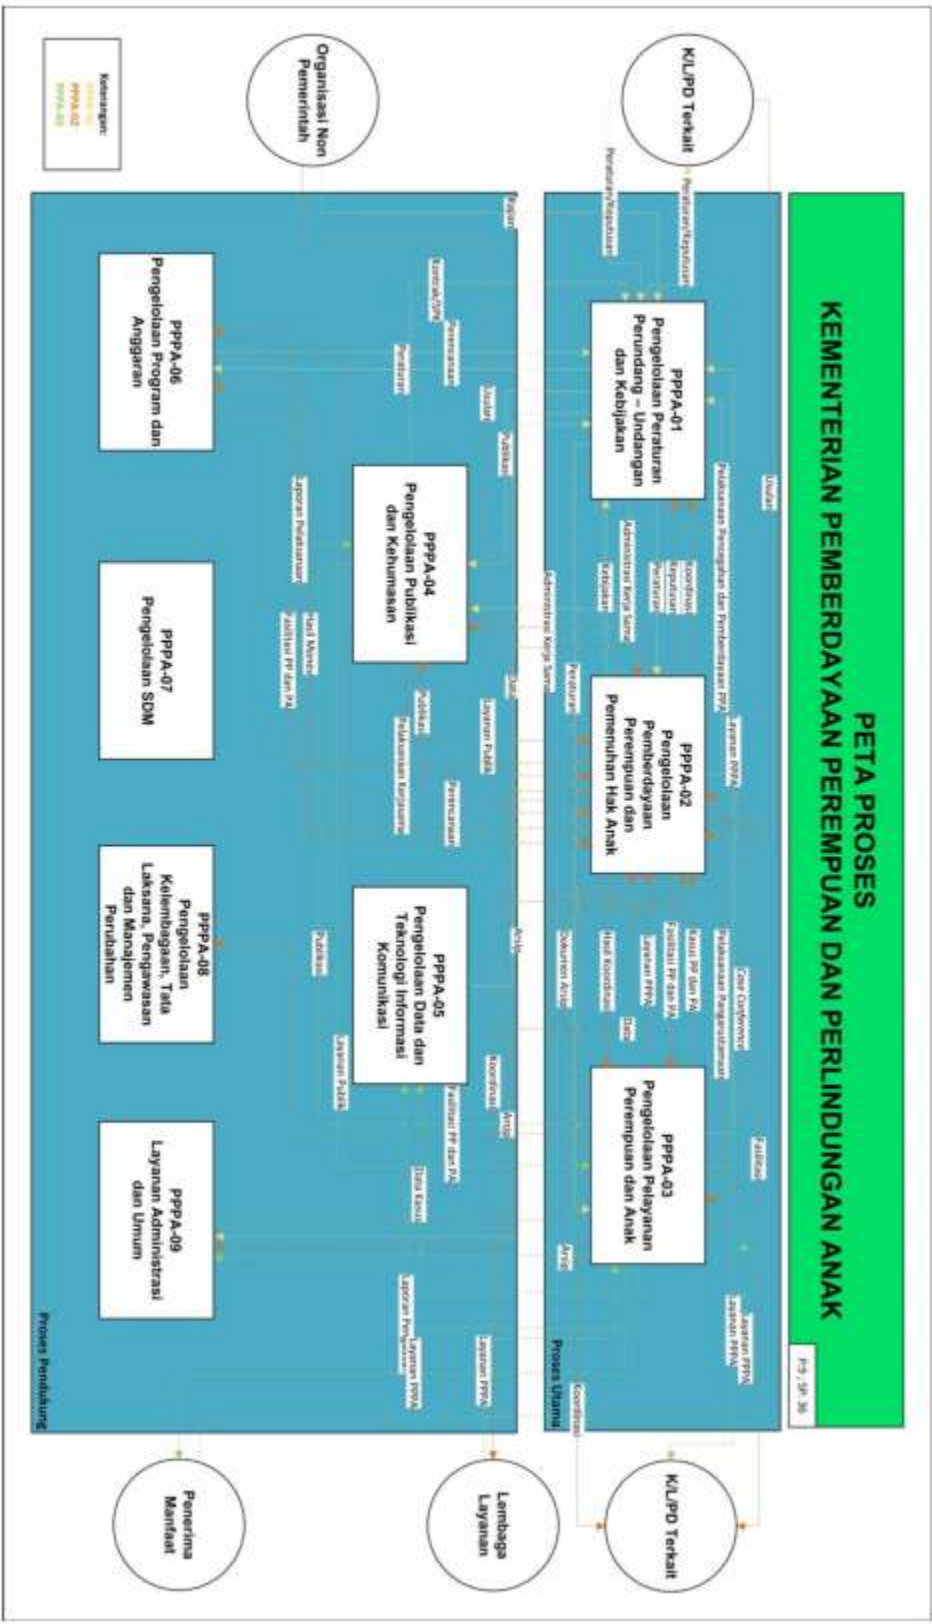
PETA PROSES
KEMENTERIAN PEMBERDAYAAN PEREMPUAN DAN PERLINDUNGAN ANAK

P.9 ; SP.36

K/L/PD Terkait

Organisasi Non Pemerintah

Keterangan:
PPPA-01
PPPA-02
PPPA-03

Proses Utama

PPPA-01
Pengelolaan Peraturan Perundang – Undangan dan Kebijakan

PPPA-02
Pengelolaan Pemberdayaan Perempuan dan Pemenuhan Hak Anak

PPPA-03
Pengelolaan Pelayanan Perempuan dan Anak

Proses Pendukung

PPPA-04
Pengelolaan Publikasi dan Kehumasan

PPPA-05
Pengelolaan Data dan Teknologi Informasi Komunikasi

PPPA-06
Pengelolaan Program dan Anggaran

PPPA-07
Pengelolaan SDM

PPPA-08
Pengelolaan Kelembagaan, Tata Laksana, Pengawasan dan Manajemen Perubahan

PPPA-09
Layanan Administrasi dan Umum

Peraturan/Keputusan
Peraturan/Keputusan
Usulan
Pelaksanaan Pencegahan dan Pemberdayaan PPA
Koordinasi
Keputusan
Peraturan
Administrasi Kerja Sama
Kebijakan
Administrasi Kerja Sama
Layanan PPPA
Peraturan
Pelaksanaan Pengaduan/Rujukan
Case Conference
Hasil PP dan PA
Fasilitasi PP dan PA
Layanan PPPA
Hasil Koordinasi
Data
Dokumen Arsip
Fasilitasi
Layanan PPPA
Layanan PPPA
Arsip
Koordinasi
Regulasi
Kontrak/SPK
Perencanaan
Peraturan
Usulan
Publikasi
Laporan Pelaksanaan
Hasil Monev
Fasilitasi PP dan PA
Publikasi
Pelaksanaan Kerjasama
Layanan Publik
Data
Perencanaan
Arsip
Publikasi
Layanan Publik
Koordinasi
Arsip
Fasilitasi PP dan PA
Data Kasus
Laporan Pengaduan
Layanan PPPA
Layanan PPPA

K/L/PD Terkait

Lembaga Layanan

Penerima Manfaat